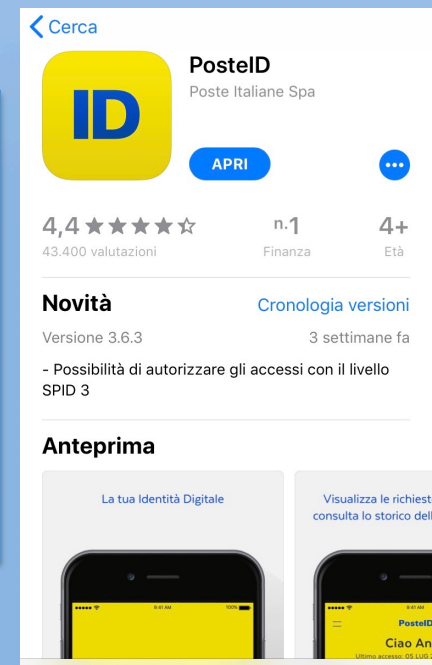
< Cerca

ID

PosteID
Poste Italiane Spa

APRI

•••

4,4 ★★★★☆
43.400 valutazioni

n.1
Finanza

4+
Età

Novità

Cronologia versioni

Versione 3.6.3

3 settimane fa

- Possibilità di autorizzare gli accessi con il livello SPID 3

Anteprima

La tua Identità Digitale

9:41 AM

100%

Visualizza le richiest
consulta lo storico dell

9:41 AM

PosteID

Ciao An

Ultimo accesso: 05 LUG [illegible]